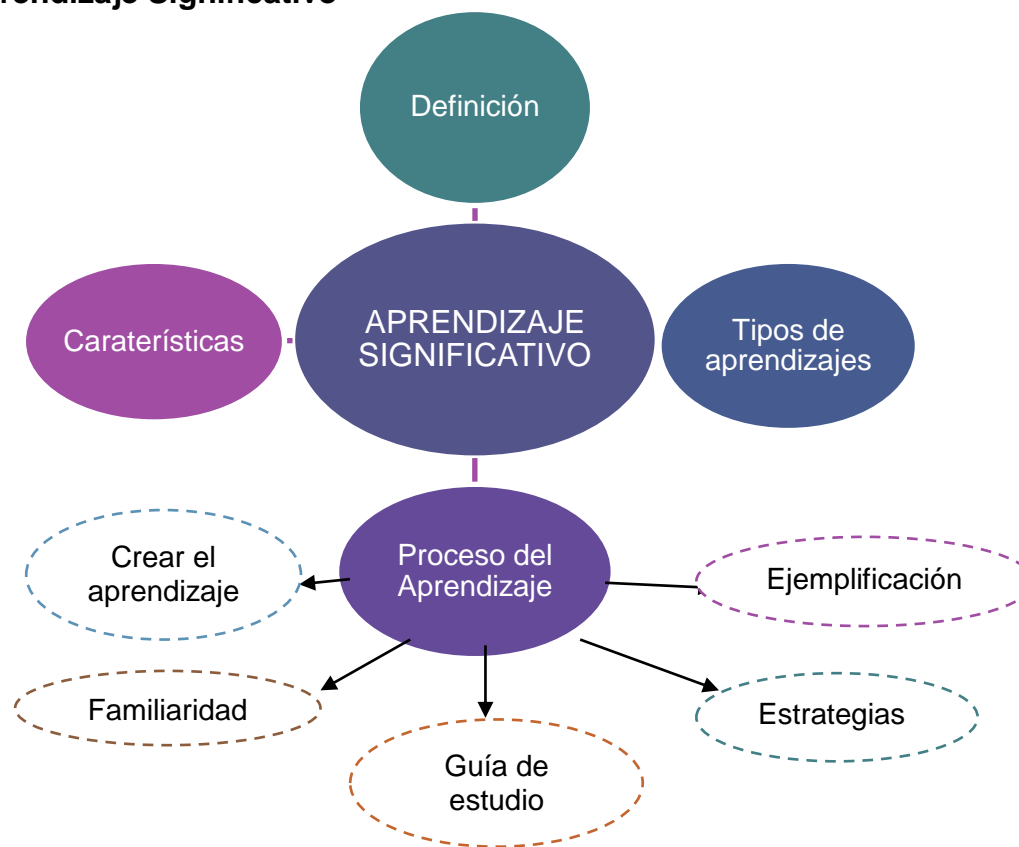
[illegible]rendizaje Significativo

Definición

Caraterísticas

APRENDIZAJE SIGNIFICATIVO

Tipos de aprendizajes

Crear el aprendizaje

Proceso del Aprendizaje

Ejemplificación

Familiaridad

Estrategias

Guía de estudio